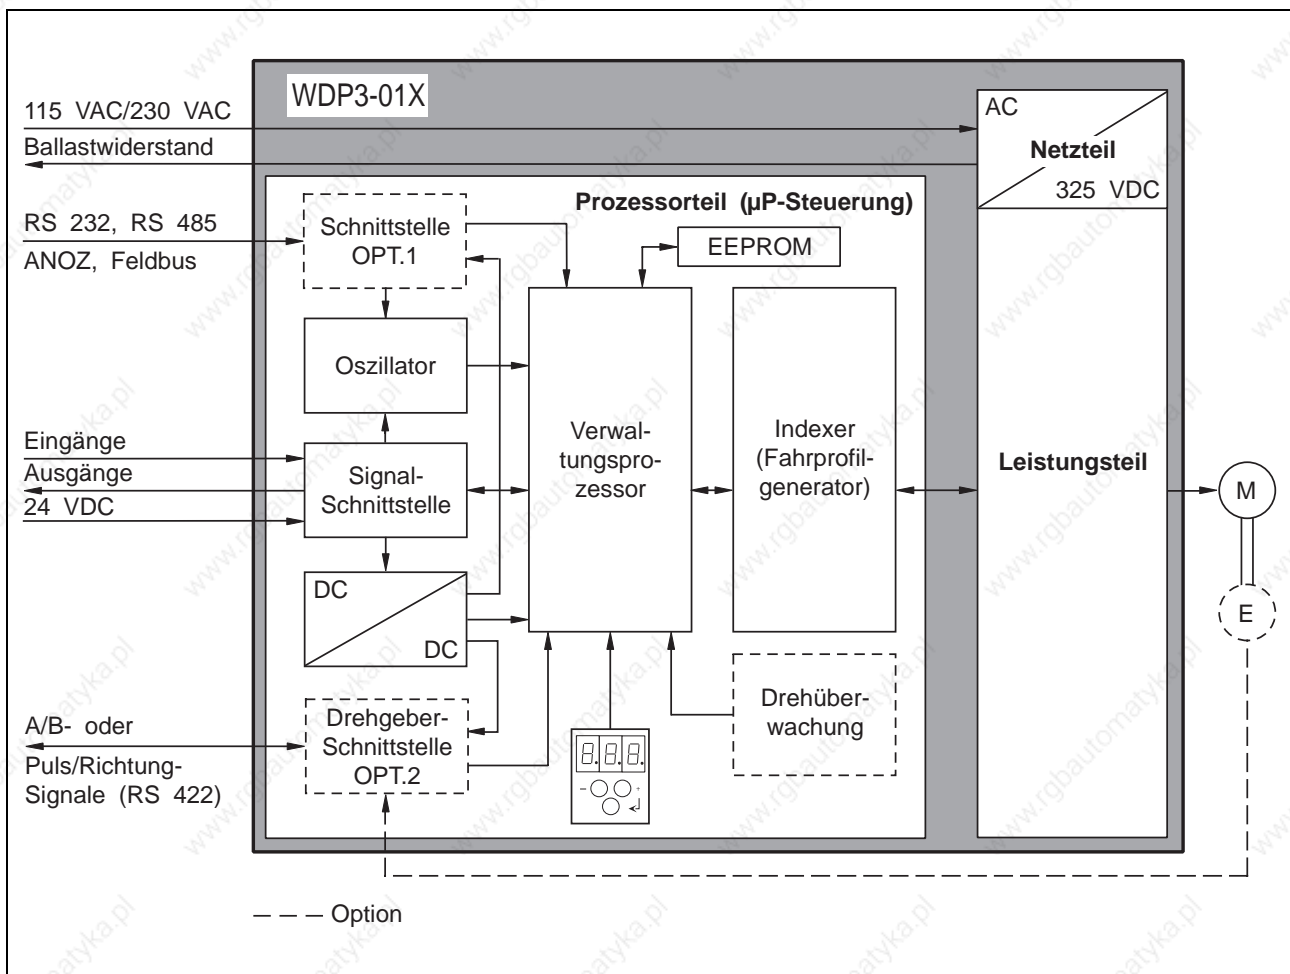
WDP3-01X

115 VAC/230 VAC

Ballastwiderstand

AC

Netzteil

325 VDC

Prozessorteil (µP-Steuerung)

RS 232, RS 485

ANOZ, Feldbus

Schnittstelle OPT.1

EEPROM

Oszillator

Eingänge

Ausgänge

24 VDC

Signal-Schnittstelle

Verwaltungsprozessor

Indexer (Fahrprofilgenerator)

Leistungsteil

M

DC

DC

E

A/B- oder

Puls/Richtung-Signale (RS 422)

Drehgeber-Schnittstelle OPT.2

Drehüberwachung

– – – Option